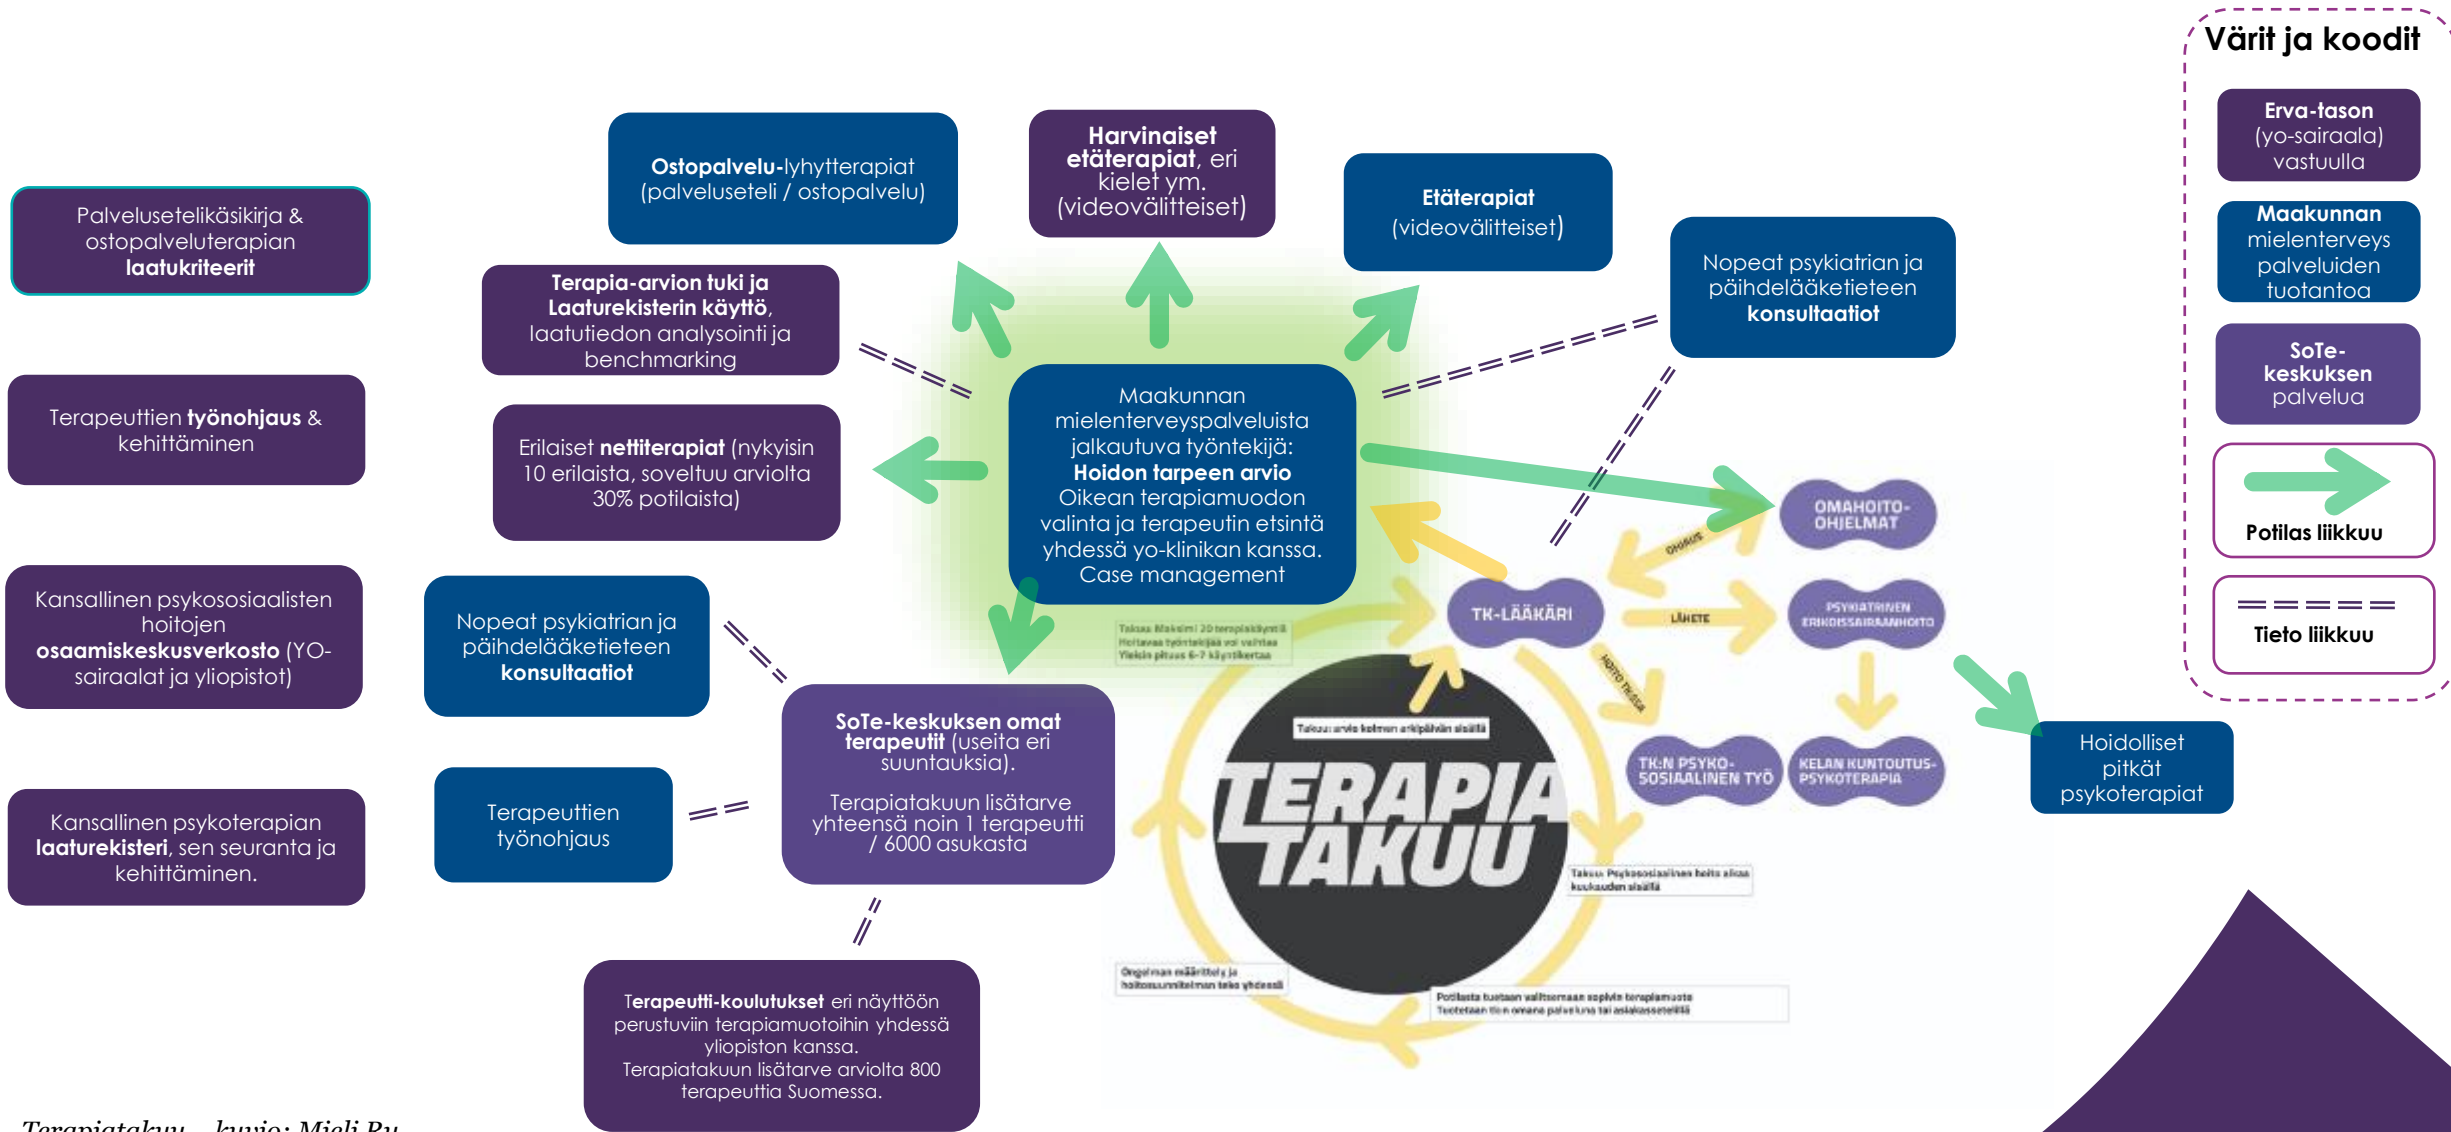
Värit ja koodit

Erva-tason (yo-sairaala) vastuulla

Maakunnan mielenterveys palveluiden tuotantoa

SoTe-keskuksen palvelua

Potilas liikkuu

Tieto liikkuu

Palvelusetelikäsikirja & ostopalveluterapian laatukriteerit

Terapeuttien työnohjaus & kehittäminen

Kansallinen psykososiaalisten hoitojen osaamiskeskusverkosto (YO-sairaalat ja yliopistot)

Kansallinen psykoterapian laaturekisteri, sen seuranta ja kehittäminen.

Ostopalvelu-lyhytterapiat (palveluseteli / ostopalvelu)

Harvinaiset etäterapiat, eri kielet ym. (videovälitteiset)

Etäterapiat (videovälitteiset)

Nopeat psykiatrian ja päihdelääketieteen konsultaatiot

Terapia-arvion tuki ja Laaturekisterin käyttö, laatutiedon analysointi ja benchmarking

Erilaiset nettiterapiat (nykyisin 10 erilaista, soveltuu arviolta 30% potilaista)

Maakunnan mielenterveyspalveluista jalkautuva työntekijä: Hoidon tarpeen arvio Oikean terapiamuodon valinta ja terapeutin etsintä yhdessä yo-klinikan kanssa. Case management

Nopeat psykiatrian ja päihdelääketieteen konsultaatiot

Terapeuttien työnohjaus

SoTe-keskuksen omat terapeutit (useita eri suuntauksia).

Terapiatakuun lisätarve yhteensä noin 1 terapeutti / 6000 asukasta

Terapeutti-koulutukset eri näyttöön perustuviin terapiamuotoihin yhdessä yliopiston kanssa. Terapiatakuun lisätarve arviolta 800 terapeuttia Suomessa.

OMAHOITO-OHJELMAT

TK-LÄÄKÄRI

PSYKIATRINEN ERIKOISSAIRAANHOITO

TK:N PSYKOSOSIAALINEN TYÖ

KELAN KUNTOUTUSPSYKOTERAPIA

OHJAUS

LÄHETE

HOITO TK:SSA

TERAPIA TAKUU

Takuu: arvio kolmen arkipäivän sisällä

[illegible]

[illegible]

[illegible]

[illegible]

Hoidolliset pitkät psykoterapiat

Terapiatakuu – kuvio: Mieli Ry